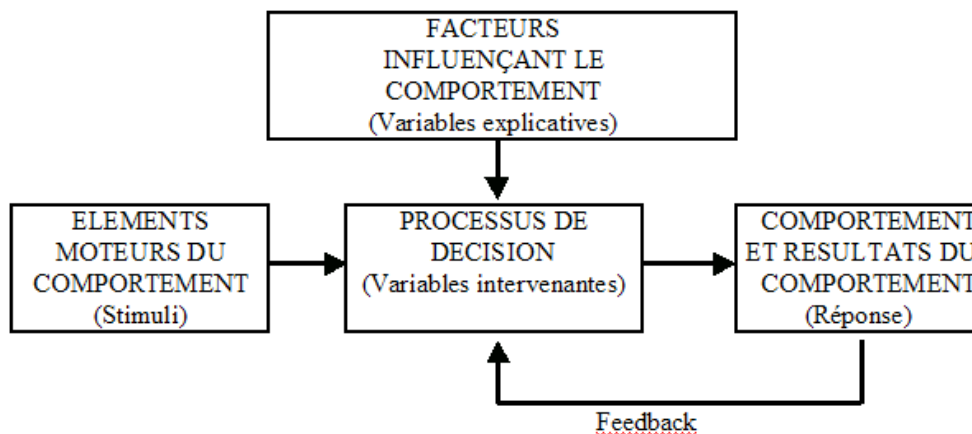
FACTEURS INFLUENÇANT LE COMPORTEMENT
(Variables explicatives)

ELEMENTS MOTEURS DU COMPORTEMENT
(Stimuli)

PROCESSUS DE DECISION
(Variables intervenantes)

COMPORTEMENT ET RESULTATS DU COMPORTEMENT
(Réponse)

Feedback